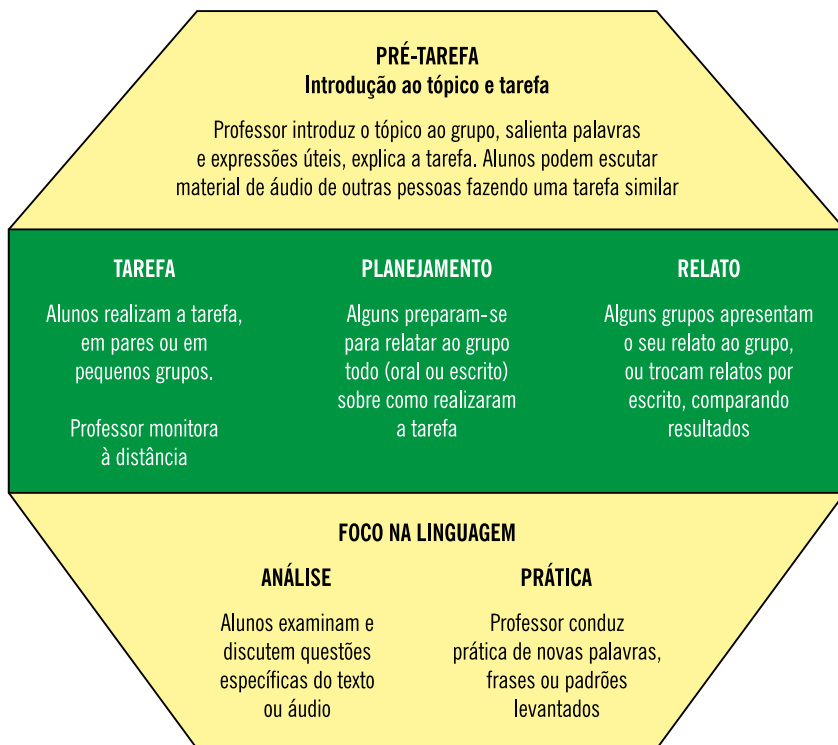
PRÉ-TAREFA
Introdução ao tópico e tarefa

Professor introduz o tópico ao grupo, salienta palavras e expressões úteis, explica a tarefa. Alunos podem escutar material de áudio de outras pessoas fazendo uma tarefa similar

TAREFA

Alunos realizam a tarefa, em pares ou em pequenos grupos.

Professor monitora à distância

PLANEJAMENTO

Alguns preparam-se para relatar ao grupo todo (oral ou escrito) sobre como realizaram a tarefa

RELATO

Alguns grupos apresentam o seu relato ao grupo, ou trocam relatos por escrito, comparando resultados

FOCO NA LINGUAGEM

ANÁLISE

Alunos examinam e discutem questões específicas do texto ou áudio

PRÁTICA

Professor conduz prática de novas palavras, frases ou padrões levantados